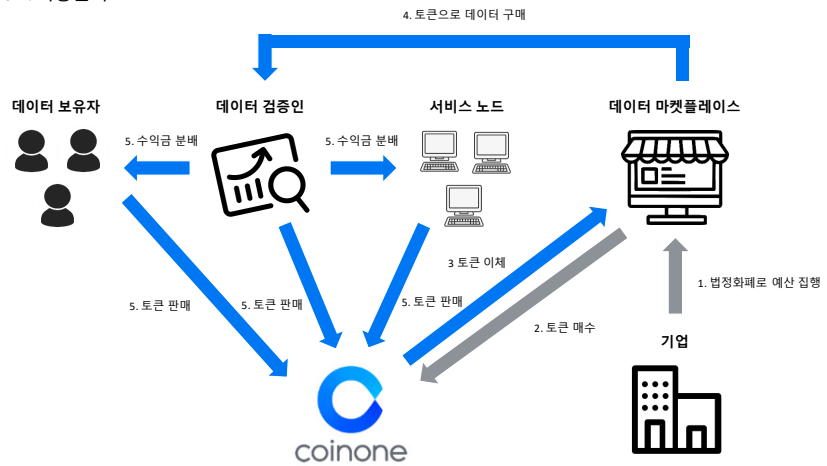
4. 토큰으로 데이터 구매

데이터 보유자

데이터 검증인

서비스 노드

데이터 마켓플레이스

5. 수익금 분배

5. 수익금 분배

3 토큰 이체

1. 법정화폐로 예산 집행

5. 토큰 판매

5. 토큰 판매

5. 토큰 판매

2. 토큰 매수

기업

coinone